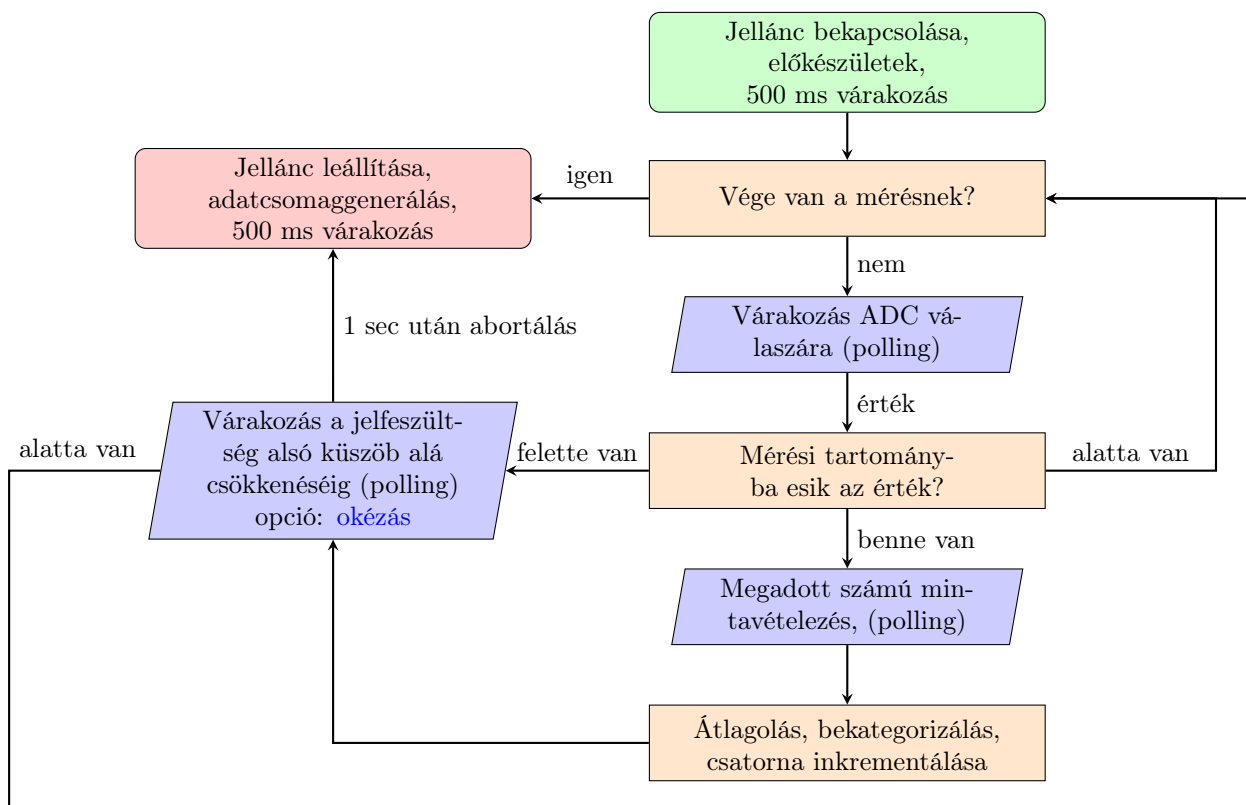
Jellánc bekapcsolása, előkészületek, 500 ms várakozás

Jellánc leállítása, adatcsomaggenerálás, 500 ms várakozás

igen

Vége van a mérésnek?

nem

Várakozás ADC válaszára (polling)

1 sec után abortálás

érték

Várakozás a jelfeszültség alsó küszöb alá csökkenéséig (polling) opció: okézás

alatta van

felette van

Mérési tartományba esik az érték?

alatta van

benne van

Megadott számú mintavételezés, (polling)

Átlagolás, bekategorizálás, csatorna inkrementálása